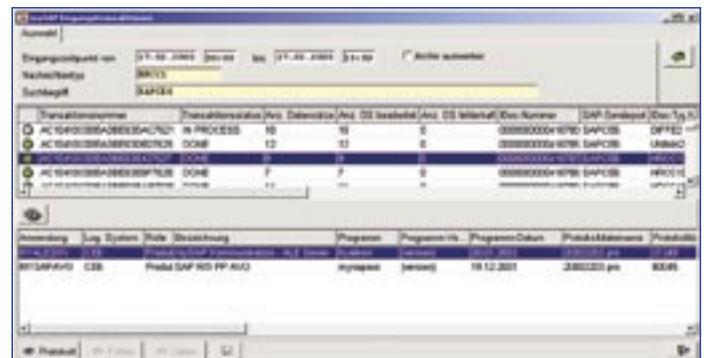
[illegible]

Auswahl

Eingangszeitpunkt von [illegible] bis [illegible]

Archiv auswerten

Nachrichtentyp HRCC1

Suchbegriff RAPDEX

| Transaktionsnummer | Transaktionsstatus | Anz. Datensätze | Anz. DS bearbeitet | Anz. DS fehlerhaft | IDoc-Nummer | SAP-Sendeport | IDoc-Typ |
|---|---|---|---|---|---|---|---|
| AC1045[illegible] | IN PROCESS | 18 | 18 | 0 | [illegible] | SAPCEB | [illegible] |
| AC1045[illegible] | DONE | 12 | 12 | 0 | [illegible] | SAPCEB | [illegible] |
| AC1045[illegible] | DONE | 8 | 8 | 0 | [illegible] | SAPCEB | HRCC1 |
| AC1045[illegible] | DONE | 7 | 7 | 0 | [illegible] | SAPCEB | HRCC1 |

| Anwendung | Log. System | Rolle | Bezeichnung | Programm | Programm-Ve... | Programm-Datum | Protokolldateiname | Protokoll |
|---|---|---|---|---|---|---|---|---|
| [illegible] | CEB | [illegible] | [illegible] | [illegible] | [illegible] | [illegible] | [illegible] | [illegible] |
| BFISAPAVIO | CEB | Produ | SAP R/3 PP AVIO | myapavo | (version) | 19.12.2001 | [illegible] | 80045 |

Protokoll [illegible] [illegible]